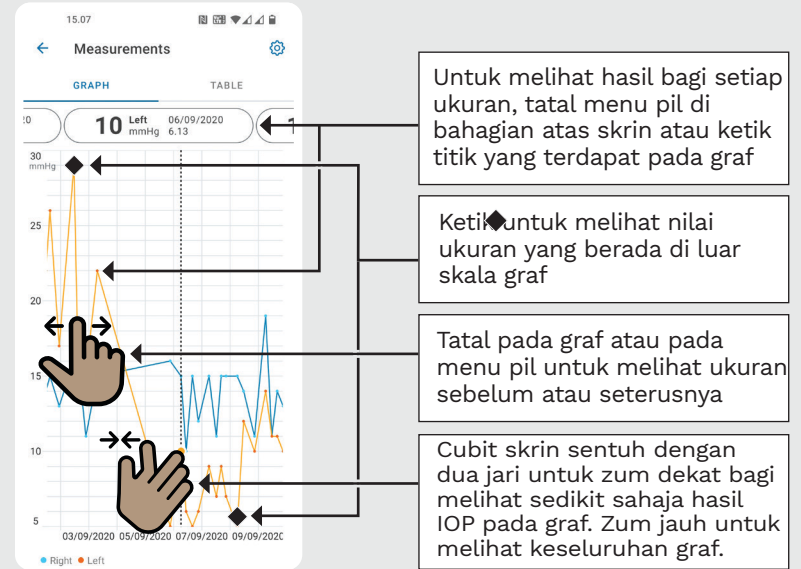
15.07

Measurements

GRAPH

TABLE

20

10 Left mmHg

06/09/2020 6.13

1

30 mmHg

25

20

15

10

5

03/09/2020

05/09/2020

07/09/2020

09/09/2020

Right

Left

Untuk melihat hasil bagi setiap ukuran, tatal menu pil di bahagian atas skrin atau ketik titik yang terdapat pada graf

Ketik ◆ untuk melihat nilai ukuran yang berada di luar skala graf

Tatal pada graf atau pada menu pil untuk melihat ukuran sebelum atau seterusnya

Cubit skrin sentuh dengan dua jari untuk zum dekat bagi melihat sedikit sahaja hasil IOP pada graf. Zum jauh untuk melihat keseluruhan graf.